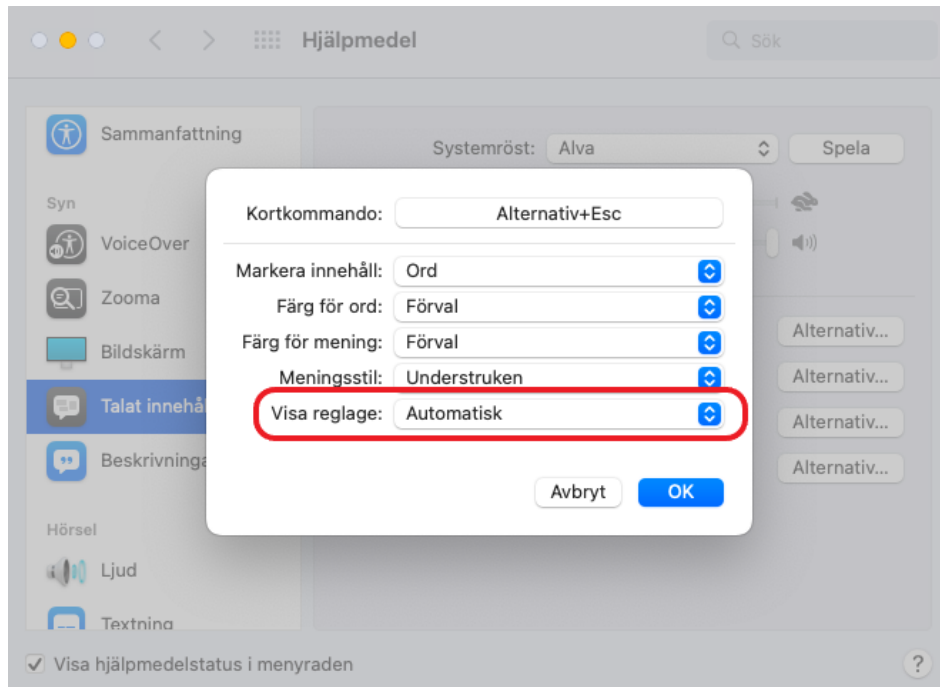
Hjälpmedel

Sök

Sammanfattning

Syn

VoiceOver

Zooma

Bildskärm

Talat innehå

Beskrivninga

Hörsel

Ljud

Textning

Systemröst: Alva

Spela

Alternativ...

Alternativ...

Alternativ...

Alternativ...

Kortkommando: Alternativ+Esc

Markera innehåll: Ord

Färg för ord: Förval

Färg för mening: Förval

Meningsstil: Understruken

Visa reglage: Automatisk

Avbryt

OK

✓ Visa hjälpmedelstatus i menyraden

?